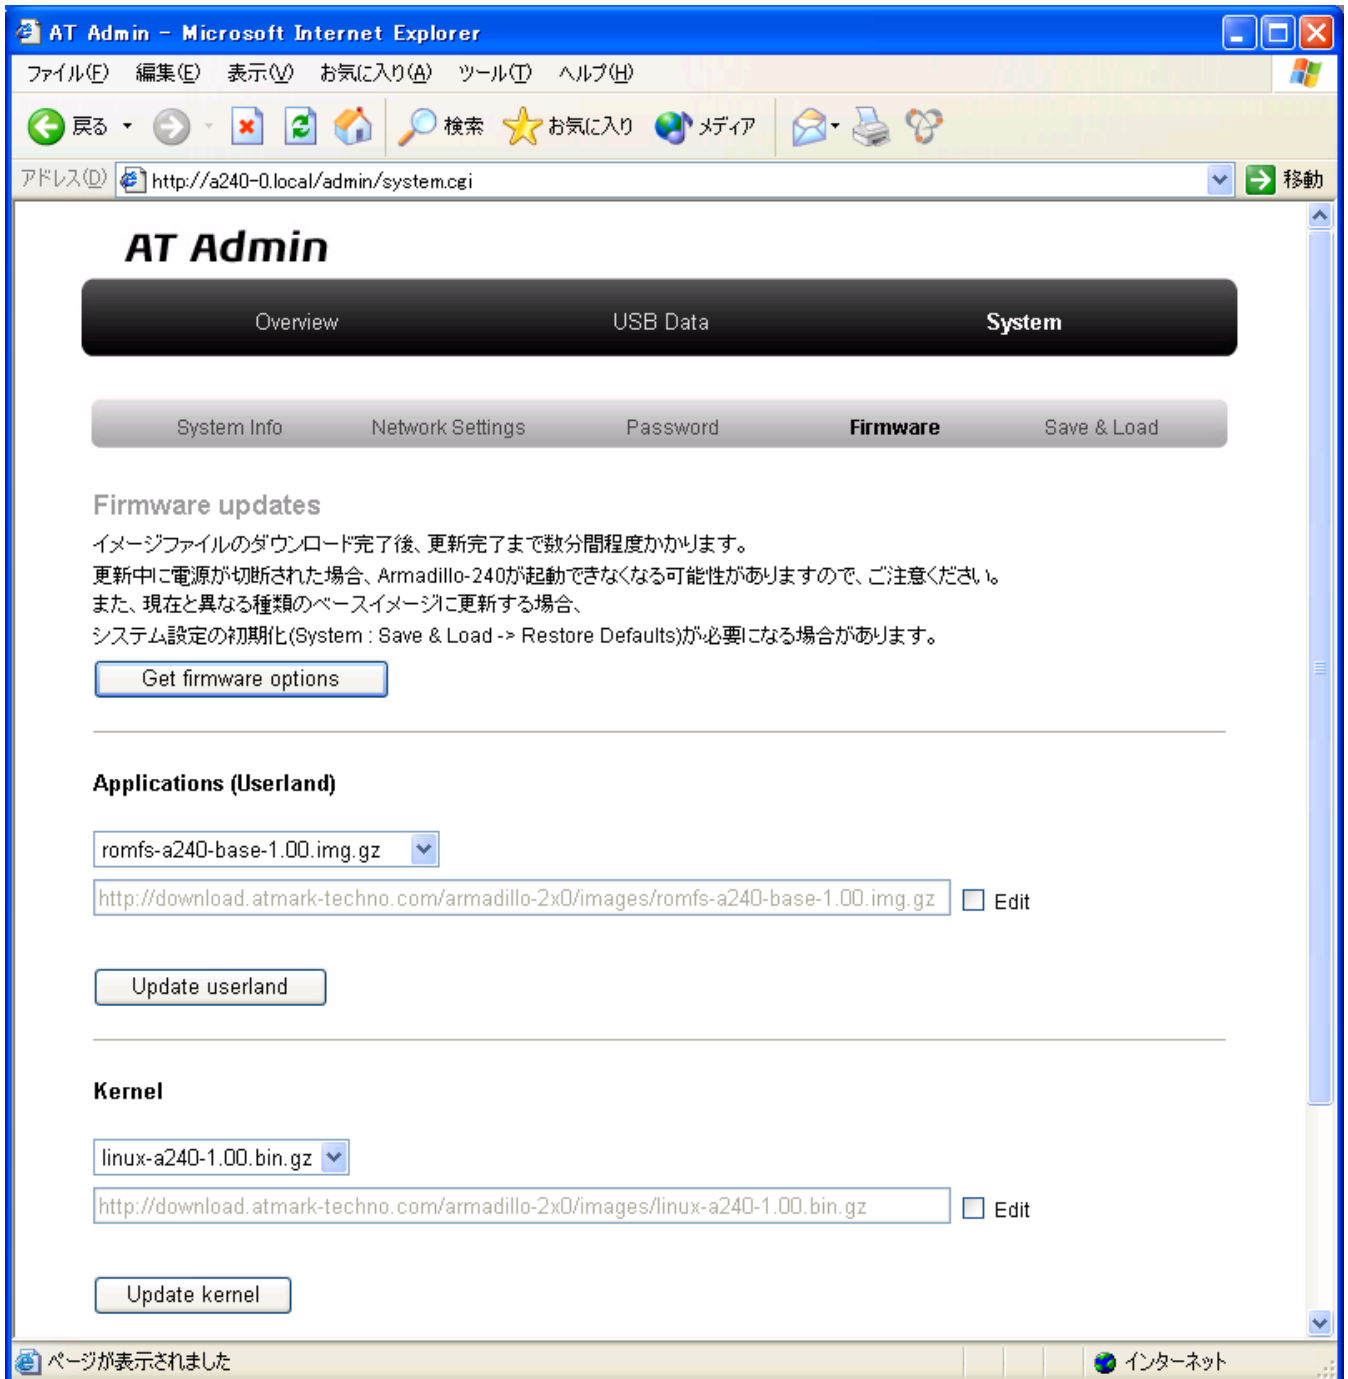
AT Admin - Microsoft Internet Explorer

ファイル(F) 編集(E) 表示(V) お気に入り(A) ツール(T) ヘルプ(H)

戻る 検索 お気に入り メディア

アドレス(D) http://a240-0.local/admin/system.cgi 移動

AT Admin

Overview USB Data System

System Info Network Settings Password Firmware Save & Load

Firmware updates

イメージファイルのダウンロード完了後、更新完了まで数分間程度かかります。
更新中に電源が切断された場合、Armadillo-240が起動できなくなる可能性がありますので、ご注意ください。
また、現在と異なる種類のベースイメージに更新する場合、
システム設定の初期化(System : Save & Load -> Restore Defaults)が必要になる場合があります。

Get firmware options

Applications (Userland)

romfs-a240-base-1.00.img.gz

http://download.atmark-techno.com/armadillo-2x0/images/romfs-a240-base-1.00.img.gz Edit

Update userland

Kernel

linux-a240-1.00.bin.gz

http://download.atmark-techno.com/armadillo-2x0/images/linux-a240-1.00.bin.gz Edit

Update kernel

ページが表示されました インターネット